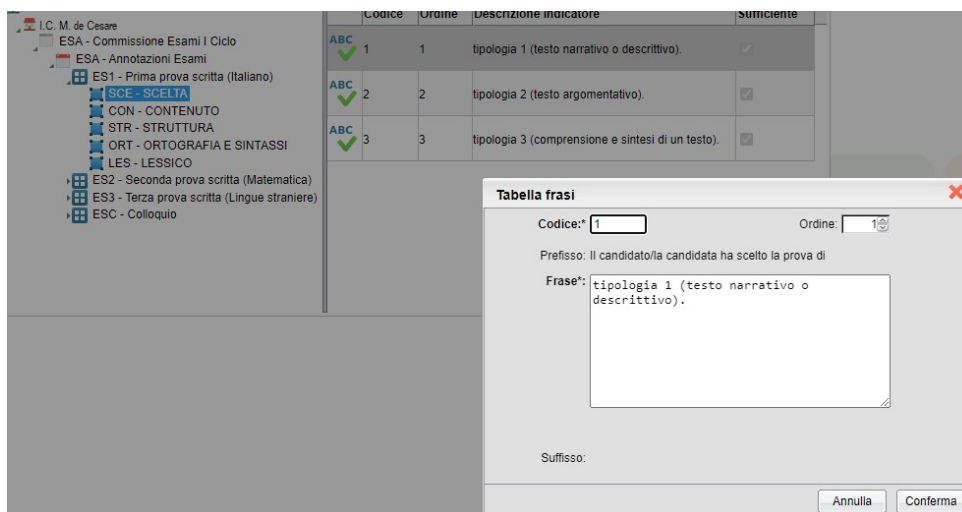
I.C. M. de Cesare
ESA - Commissione Esami I Ciclo
ESA - Annotazioni Esami
ES1 - Prima prova scritta (Italiano)
SCE - SCELTA
CON - CONTENUTO
STR - STRUTTURA
ORT - ORTOGRAFIA E SINTASSI
LES - LESSICO
ES2 - Seconda prova scritta (Matematica)
ES3 - Terza prova scritta (Lingue straniere)
ESC - Colloquio

| | Codice | Ordine | Descrizione indicatore | Sufficiente |
|---|---|---|---|---|
| ABC | 1 | 1 | tipologia 1 (testo narrativo o descrittivo). | |
| ABC | 2 | 2 | tipologia 2 (testo argomentativo). | |
| ABC | 3 | 3 | tipologia 3 (comprensione e sintesi di un testo). | |

Tabella frasi
Codice:* 1
Ordine: 1
Prefisso: Il candidato/la candidata ha scelto la prova di
Frase*: tipologia 1 (testo narrativo o descrittivo).
Suffisso:
Annulla
Conferma